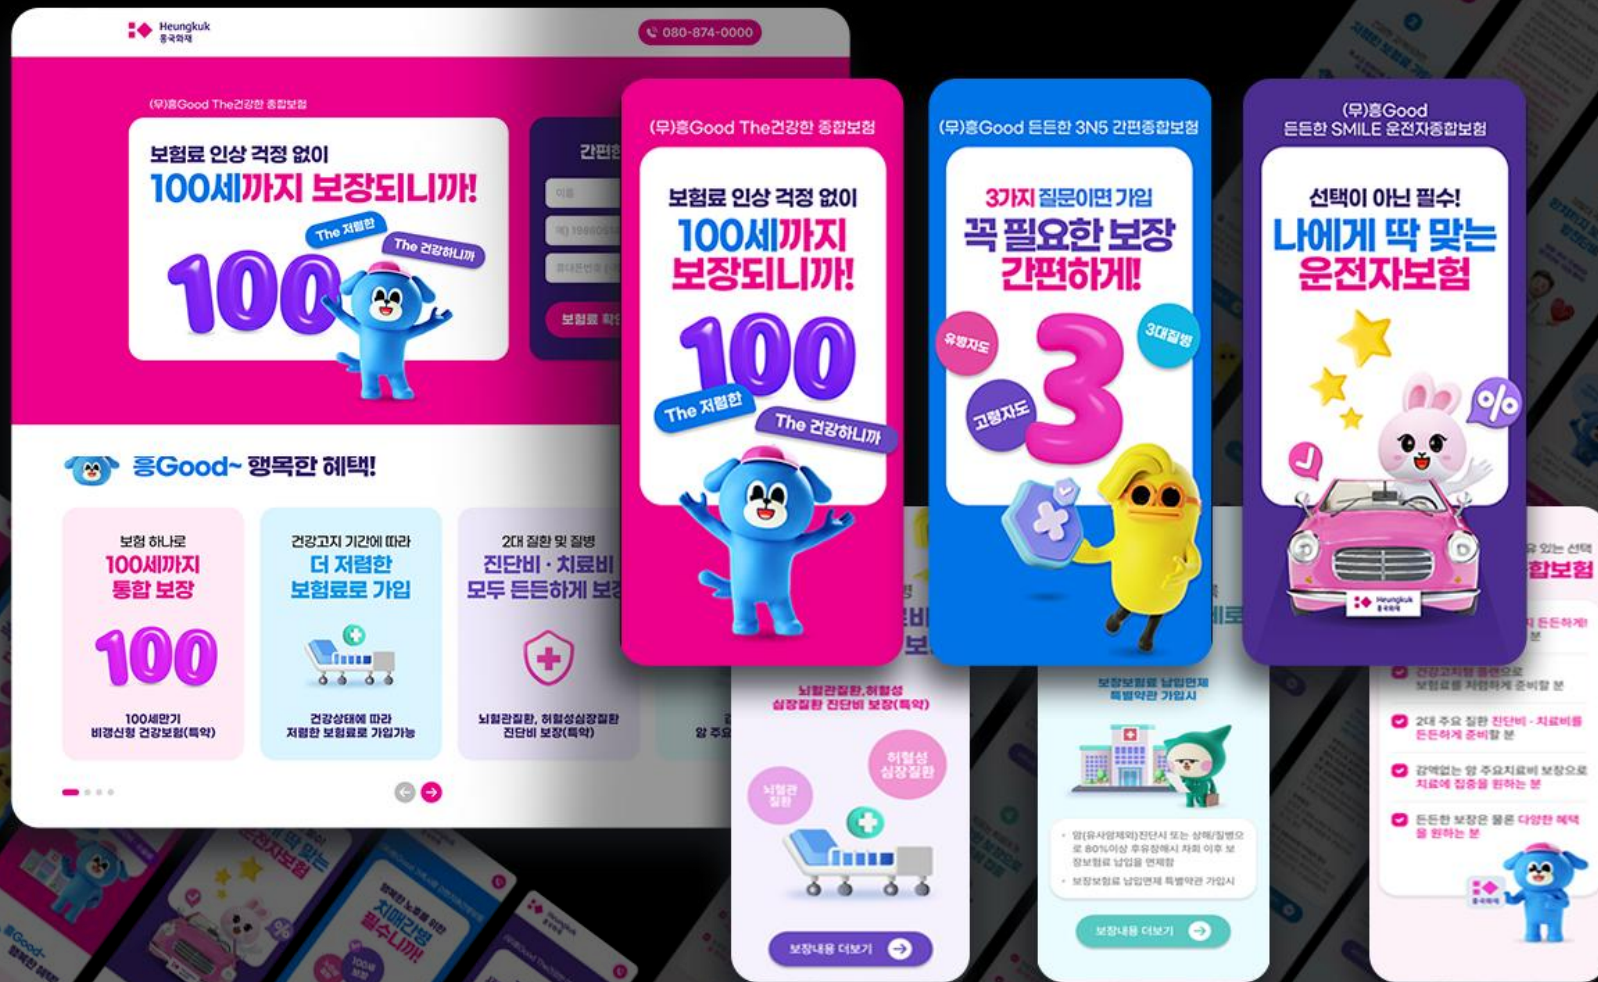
Heungkuk 흥국화재

080-874-0000

(무)흥Good The건강한 종합보험

보험료 인상 걱정 없이
100세까지 보장되니까!

The 저렴한
The 건강하니까
100

간편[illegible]
이름
예) 19880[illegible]
휴대폰번호 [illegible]
보험료 확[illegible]

흥Good~ 행복한 혜택!

보험 하나로
100세까지
통합 보장
100
100세만기
비갱신형 건강보험(특약)

건강고지 기간에 따라
더 저렴한
보험료로 가입
건강상태에 따라
저렴한 보험료로 가입가능

2대 질환 및 질병
진단비 · 치료비
모두 든든하게 보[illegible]
뇌혈관질환, 허혈성심장질환
진단비 보장(특약)

(무)흥Good The건강한 종합보험
보험료 인상 걱정 없이
100세까지
보장되니까!
100
The 저렴한
The 건강하니까

(무)흥Good 든든한 3N5 간편종합보험
3가지 질문이면 가입
꼭 필요한 보장
간편하게!
유병자도
3대질병
고령자도
3

(무)흥Good
든든한 SMILE 운전자종합보험
선택이 아닌 필수!
나에게 딱 맞는
운전자보험
%
Heungkuk 흥국화재

뇌혈관질환, 허혈성
심장질환 진단비 보장(특약)
허혈성
심장질환
뇌혈관
질환
보장내용 더보기

보장보험료 납입면제
특별약관 가입시
· 암(유사암제외)진단시 또는 상해/질병으로 80%이상 후유장해시 차회 이후 보장보험료 납입을 면제함
· 보장보험료 납입면제 특별약관 가입시
보장내용 더보기

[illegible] 있는 선택
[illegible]합보험
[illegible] 든든하게!
건강고지형 플랜으로 보험료를 저렴하게 준비할 분
2대 주요 질환 진단비 · 치료비를 든든하게 준비할 분
갑액없는 암 주요치료비 보장으로 치료에 집중을 원하는 분
든든한 보장은 물론 다양한 혜택을 원하는 분
흥국화재